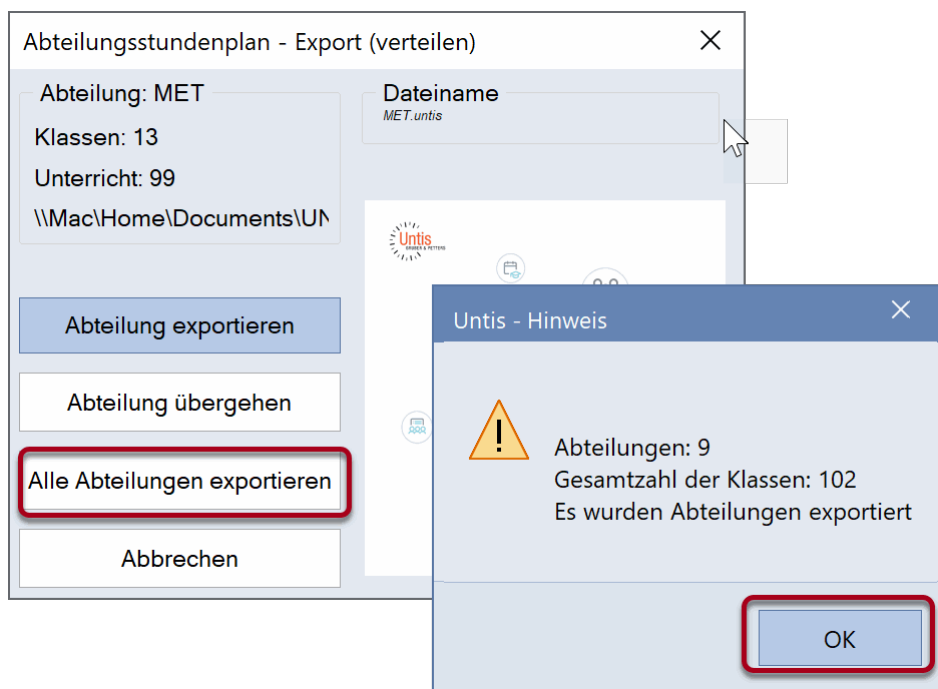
Abteilungsstundenplan - Export (verteilen)

Abteilung: MET

Klassen: 13

Unterricht: 99

\\Mac\Home\Documents\UN

Dateiname

MET.untis

Untis
GRUBER & PETTERS

Abteilung exportieren

Abteilung übergehen

Alle Abteilungen exportieren

Abbrechen

Untis - Hinweis

Abteilungen: 9
Gesamtzahl der Klassen: 102
Es wurden Abteilungen exportiert

OK